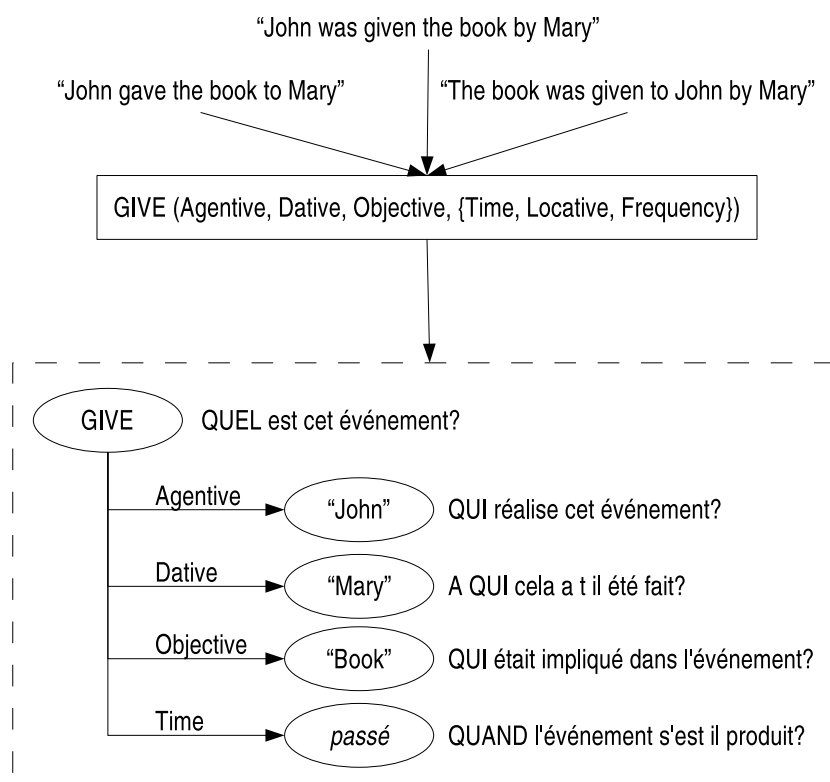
"John was given the book by Mary"

"John gave the book to Mary"

"The book was given to John by Mary"

GIVE (Agentive, Dative, Objective, {Time, Locative, Frequency})

GIVE

QUEL est cet événement?

Agentive

"John"

QUI réalise cet événement?

Dative

"Mary"

A QUI cela a t il été fait?

Objective

"Book"

QUI était impliqué dans l'événement?

Time

passé

QUAND l'événement s'est il produit?